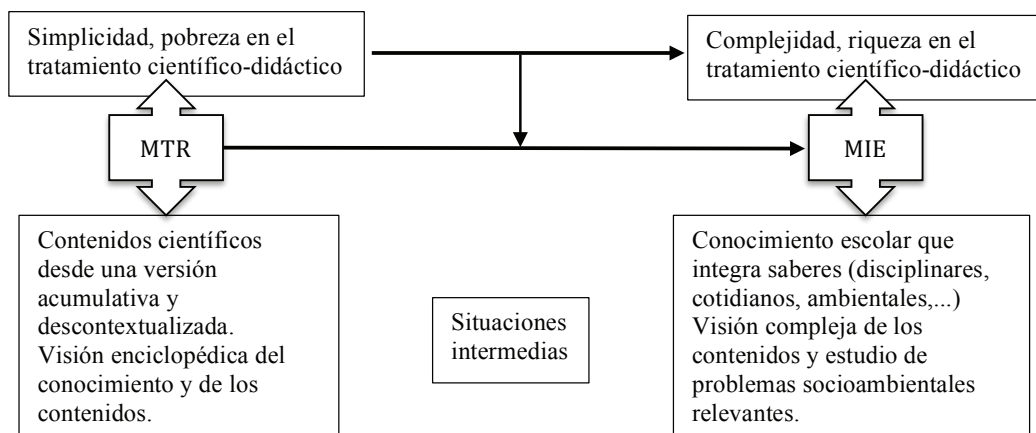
Simplicidad, pobreza en el tratamiento científico-didáctico

Complejidad, riqueza en el tratamiento científico-didáctico

MTR

MIE

Contenidos científicos desde una versión acumulativa y descontextualizada. Visión enciclopédica del conocimiento y de los contenidos.

Situaciones intermedias

Conocimiento escolar que integra saberes (disciplinares, cotidianos, ambientales,...) Visión compleja de los contenidos y estudio de problemas socioambientales relevantes.